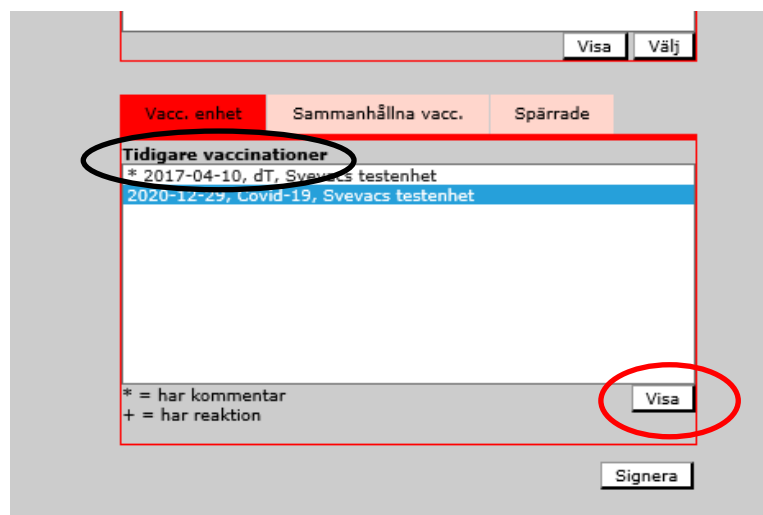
Visa Välj

Vacc. enhet | Sammanhållna vacc. | Spärrade

Tidigare vaccinationer
* 2017-04-10, dT, Svevacs testenhet
2020-12-29, Covid-19, Svevacs testenhet

* = har kommentar
+ = har reaktion

Visa

Signera